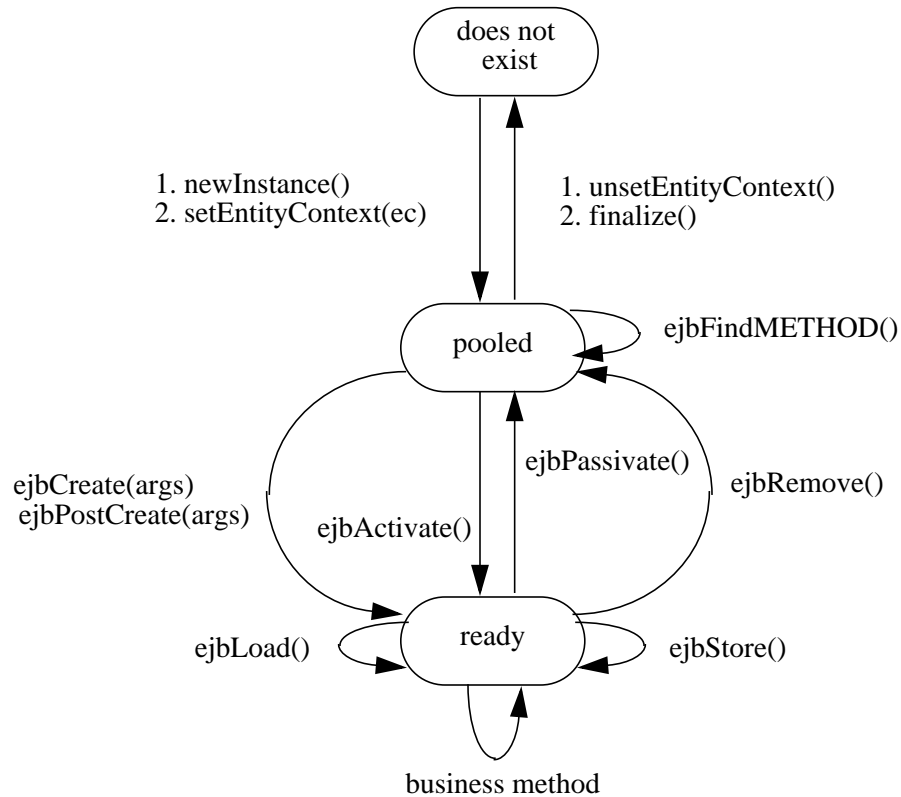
does not exist

1. newInstance()
2. setEntityContext(ec)

1. unsetEntityContext()
2. finalize()

pooled

ejbFindMETHOD()

ejbCreate(args)
ejbPostCreate(args)

ejbActivate()

ejbPassivate()

ejbRemove()

ready

ejbLoad()

ejbStore()

business method